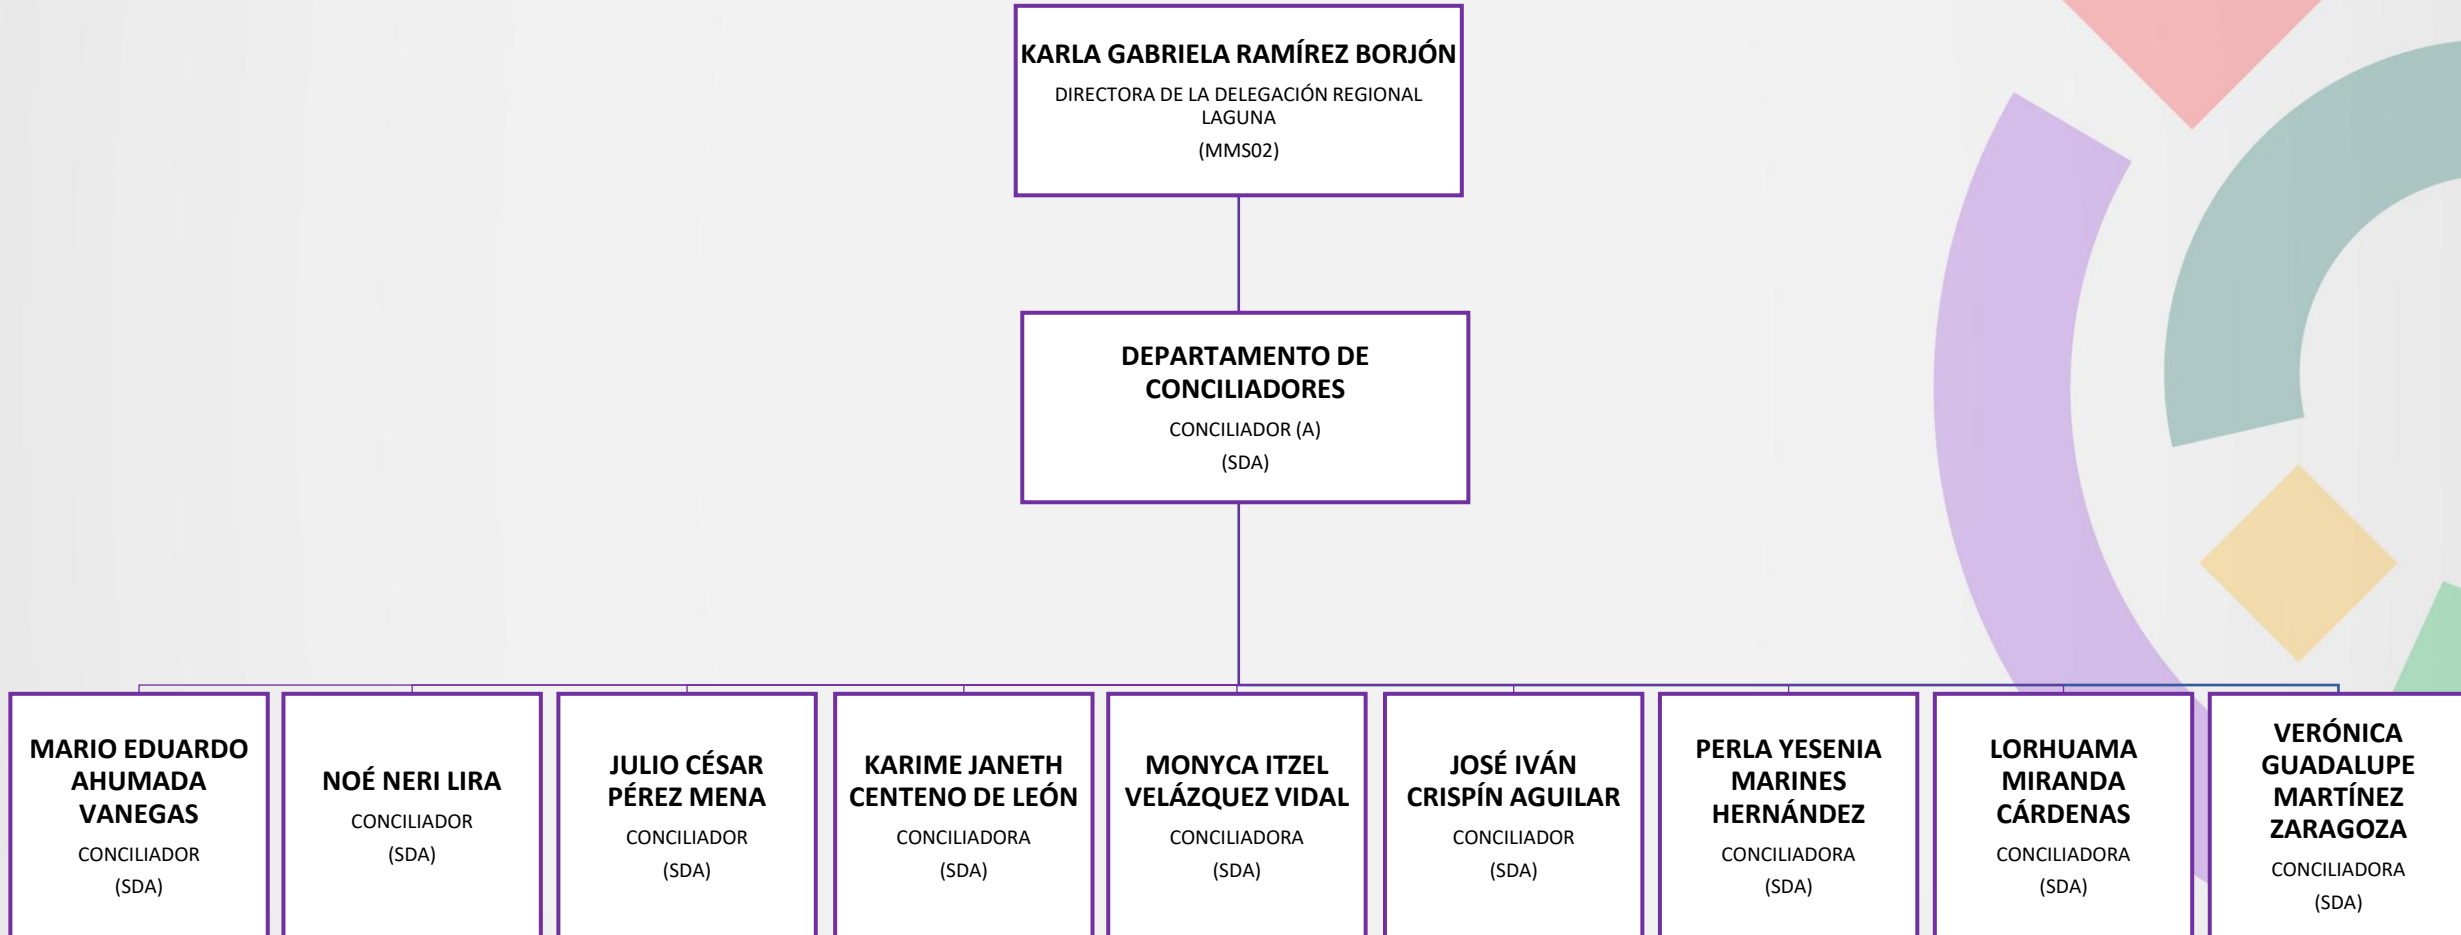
KARLA GABRIELA RAMÍREZ BORJÓN
DIRECTORA DE LA DELEGACIÓN REGIONAL LAGUNA
(MMS02)

DEPARTAMENTO DE CONCILIADORES
CONCILIADOR (A)
(SDA)

MARIO EDUARDO AHUMADA VANEGAS
CONCILIADOR
(SDA)

NOÉ NERI LIRA
CONCILIADOR
(SDA)

JULIO CÉSAR PÉREZ MENA
CONCILIADOR
(SDA)

KARIME JANETH CENTENO DE LEÓN
CONCILIADORA
(SDA)

MONYCA ITZEL VELÁZQUEZ VIDAL
CONCILIADORA
(SDA)

JOSÉ IVÁN CRISPÍN AGUILAR
CONCILIADOR
(SDA)

PERLA YESENIA MARINES HERNÁNDEZ
CONCILIADORA
(SDA)

LORHUAMA MIRANDA CÁRDENAS
CONCILIADORA
(SDA)

VERÓNICA GUADALUPE MARTÍNEZ ZARAGOZA
CONCILIADORA
(SDA)